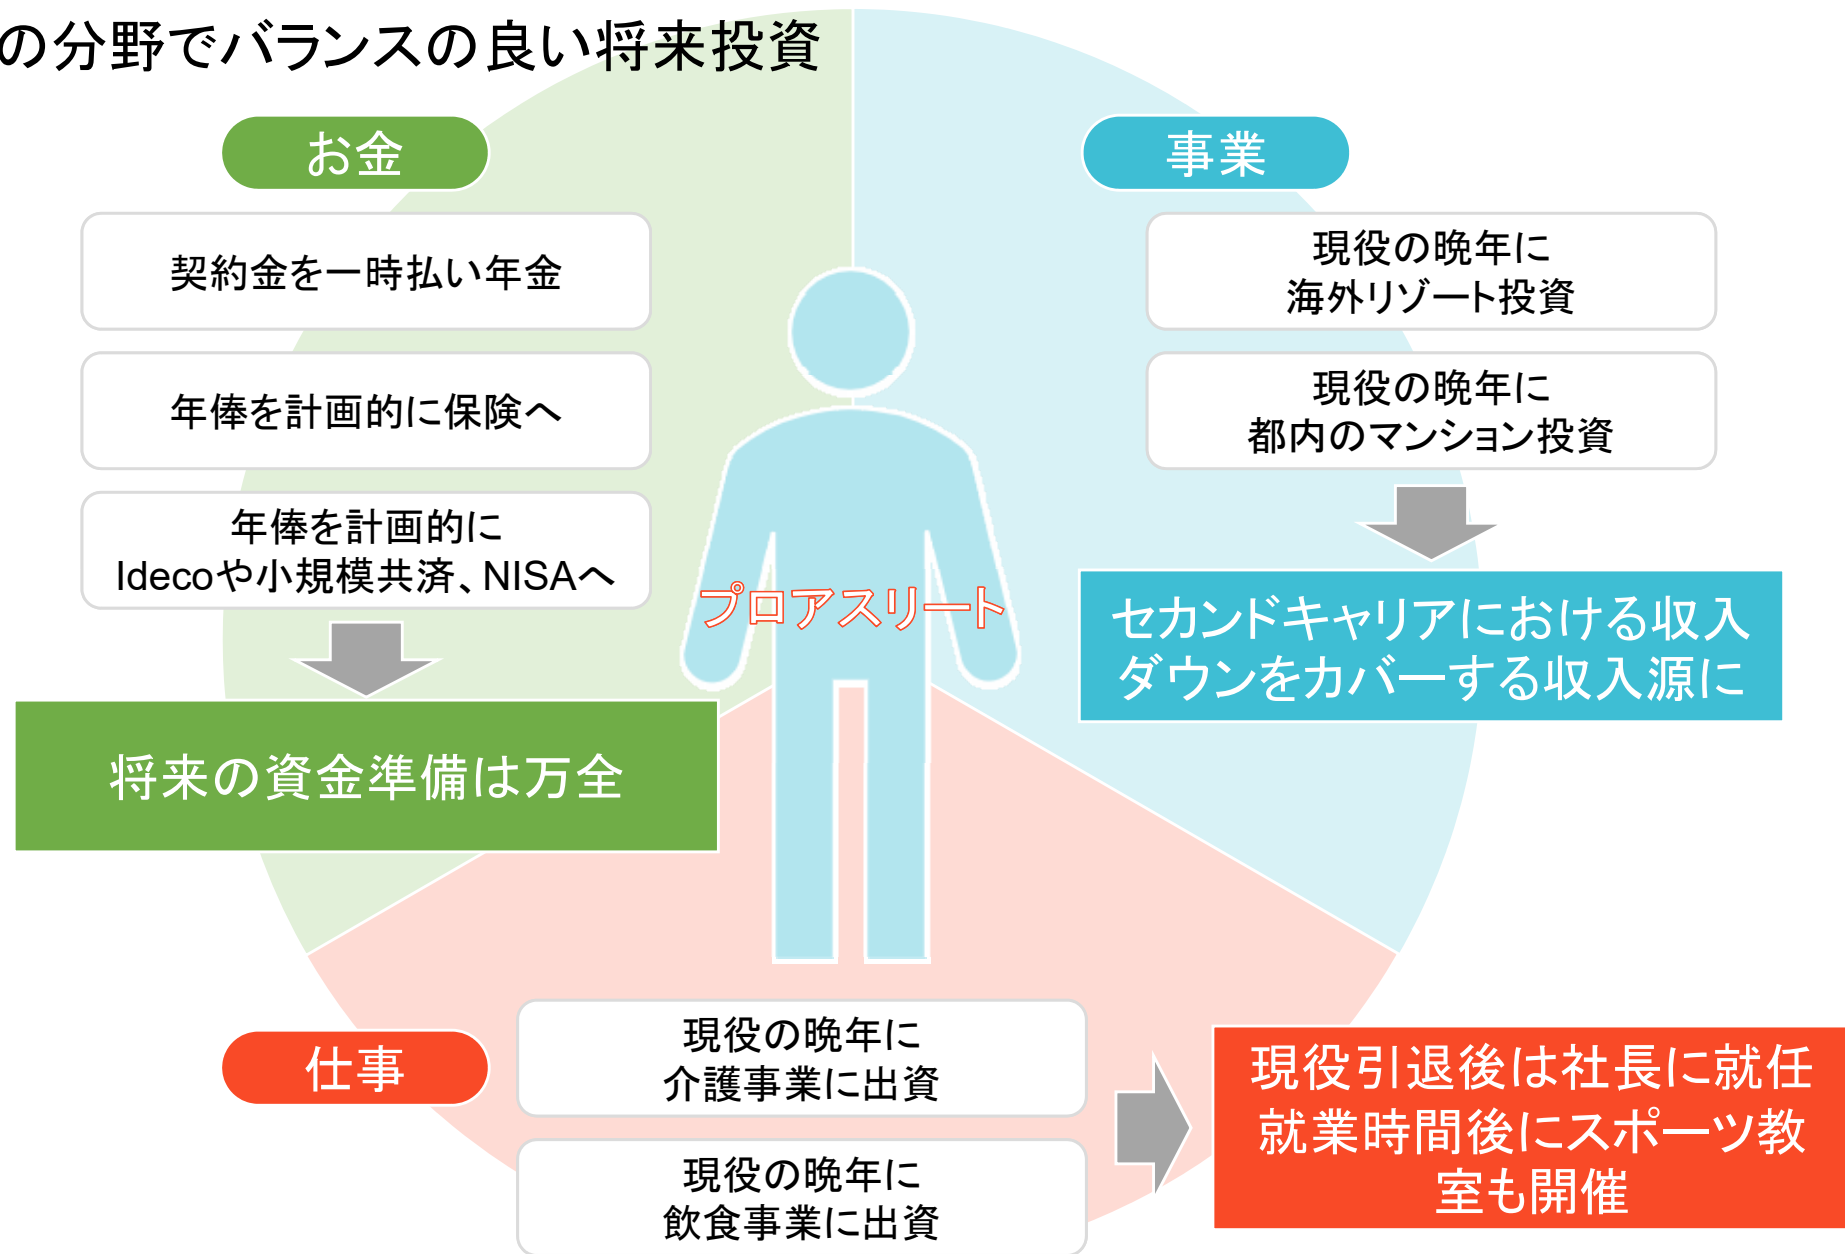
の分野でバランスの良い将来投資

お金

契約金を一時払い年金

年俸を計画的に保険へ

年俸を計画的に
Idecoや小規模共済、NISAへ

将来の資金準備は万全

事業

現役の晩年に
海外リゾート投資

現役の晩年に
都内のマンション投資

セカンドキャリアにおける収入ダウンをカバーする収入源に

プロアスリート

仕事

現役の晩年に
介護事業に出資

現役の晩年に
飲食事業に出資

現役引退後は社長に就任
就業時間後にスポーツ教室も開催